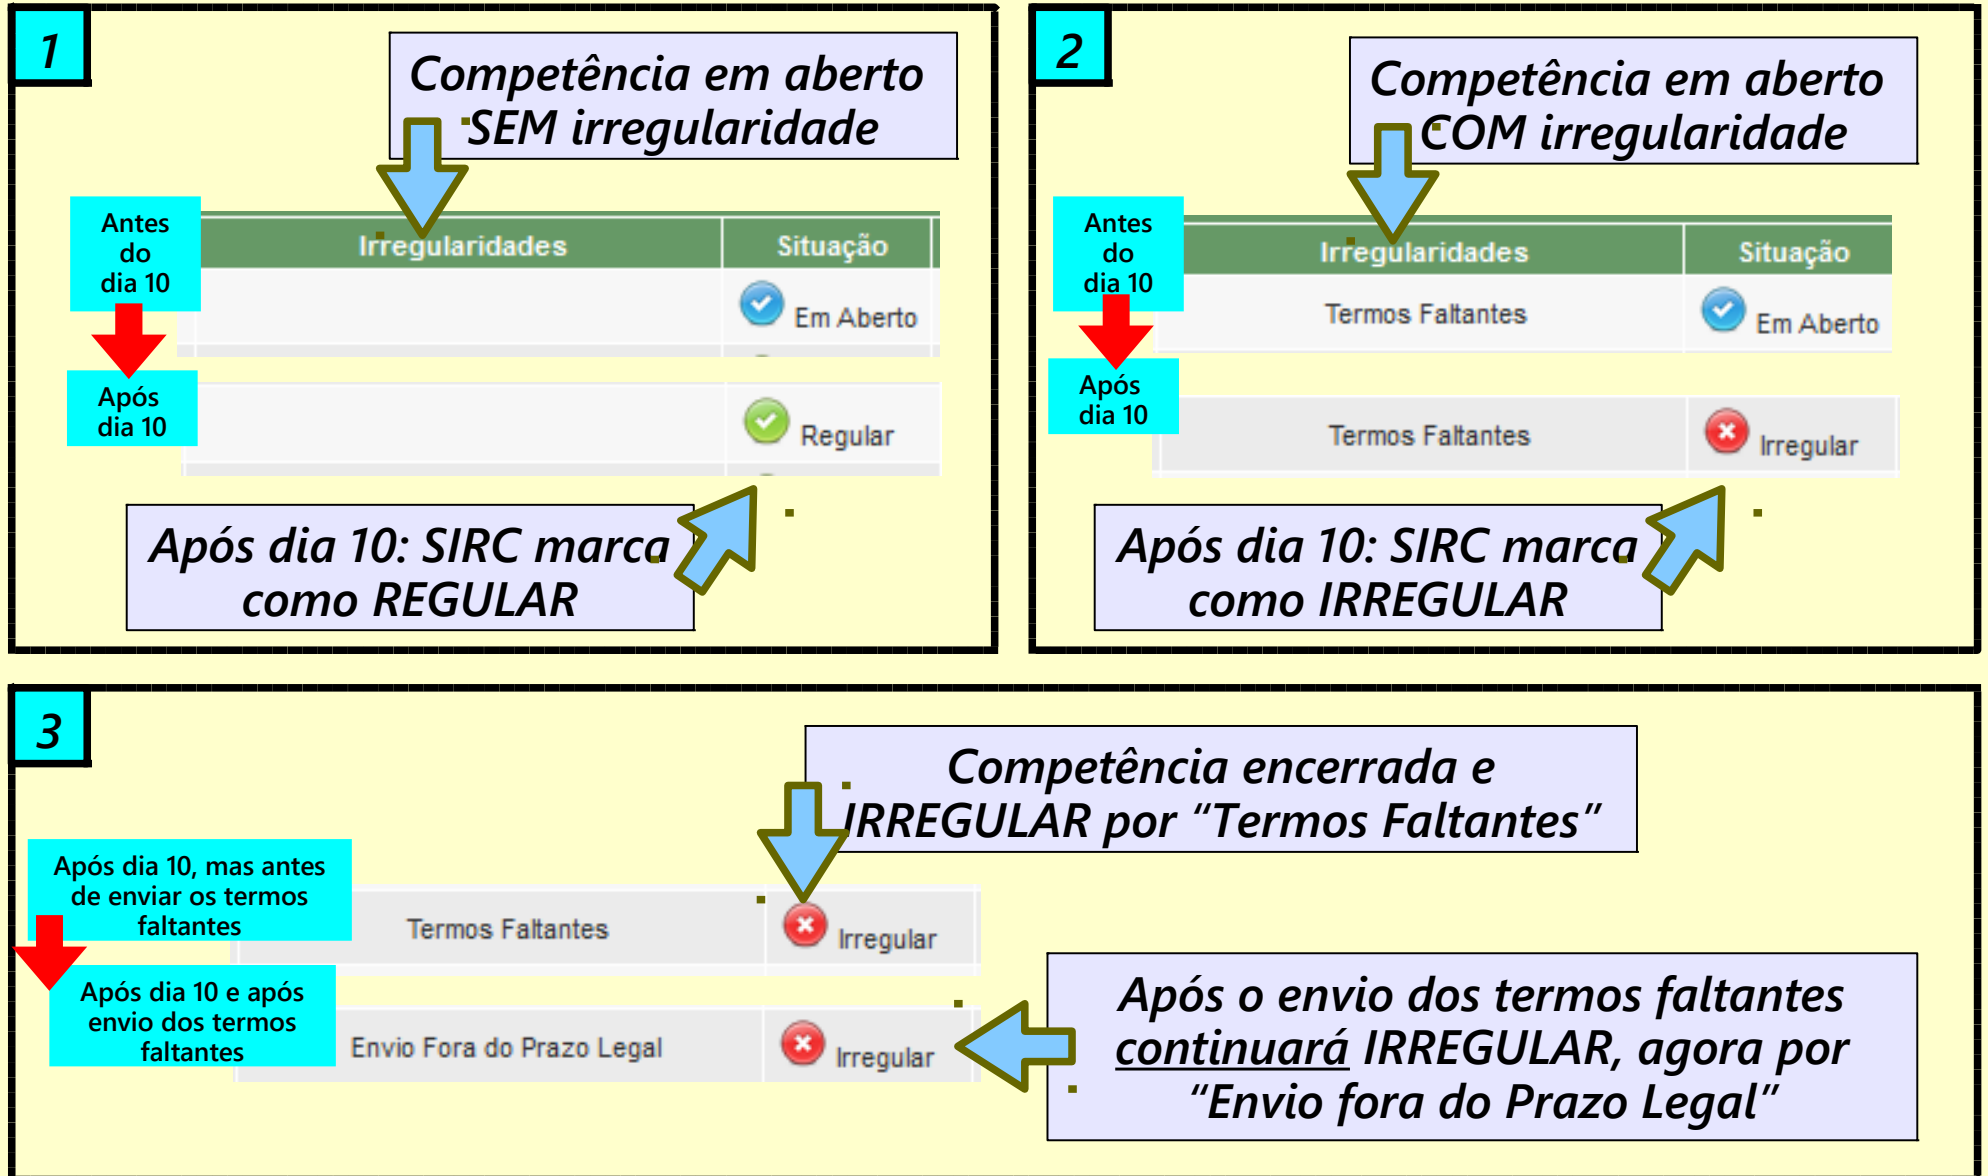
1

Competência em aberto SEM irregularidade

Antes do dia 10

| Irregularidades | Situação |
|---|---|
| | Em Aberto |

Após dia 10

| | Regular |
|---|---|

Após dia 10: SIRC marca como REGULAR

2

Competência em aberto COM irregularidade

Antes do dia 10

| Irregularidades | Situação |
|---|---|
| Termos Faltantes | Em Aberto |

Após dia 10

| Termos Faltantes | Irregular |
|---|---|

Após dia 10: SIRC marca como IRREGULAR

3

Competência encerrada e IRREGULAR por "Termos Faltantes"

Após dia 10, mas antes de enviar os termos faltantes

| Termos Faltantes | Irregular |
|---|---|

Após dia 10 e após envio dos termos faltantes

| Envio Fora do Prazo Legal | Irregular |
|---|---|

Após o envio dos termos faltantes continuará IRREGULAR, agora por "Envio fora do Prazo Legal"